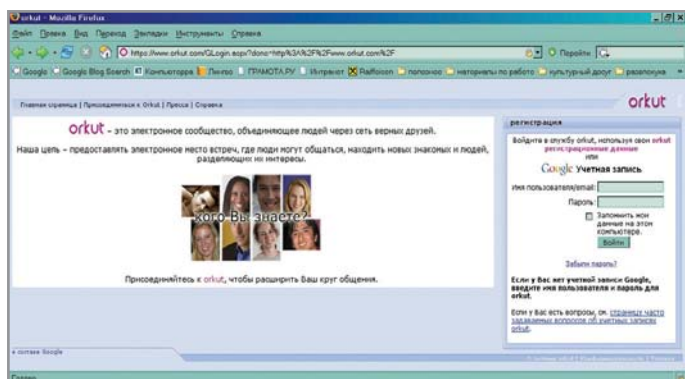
orkut - Mozilla Firefox

Файл Правка Вид Переход Закладки Инструменты Справка

https://www.orkut.com/GLogin.aspx?done=http%3A%2F%2Fwww.orkut.com%2F

Google Google Blog Search Компьюторра Пиво ГРАМОТА.РУ Интернет Raiffeisen полезное материалы по работе культурный досуг развлечения

Главная страница | Присоединиться к Orkut | Пресса | Справка

orkut

orkut - это электронное сообщество, объединяющее людей через сеть верных друзей.

Наша цель - предоставлять электронное место встреч, где люди могут общаться, находить новых знакомых и людей, разделяющих их интересы.

кого Вы знаете?

Присоединяйтесь к orkut, чтобы расширить Ваш круг общения.

регистрация

Войдите в службу orkut, используя свои orkut регистрационные данные или

Google Учетная запись

Имя пользователя/email:

Пароль:

Запомнить мои данные на этом компьютере.

Войти

Забыли пароль?

Если у Вас нет учетной записи Google, введите имя пользователя и пароль для orkut.

Если у Вас есть вопросы, см. страницу часто задаваемых вопросов об учетных записях orkut.

© сетями Google

Готово